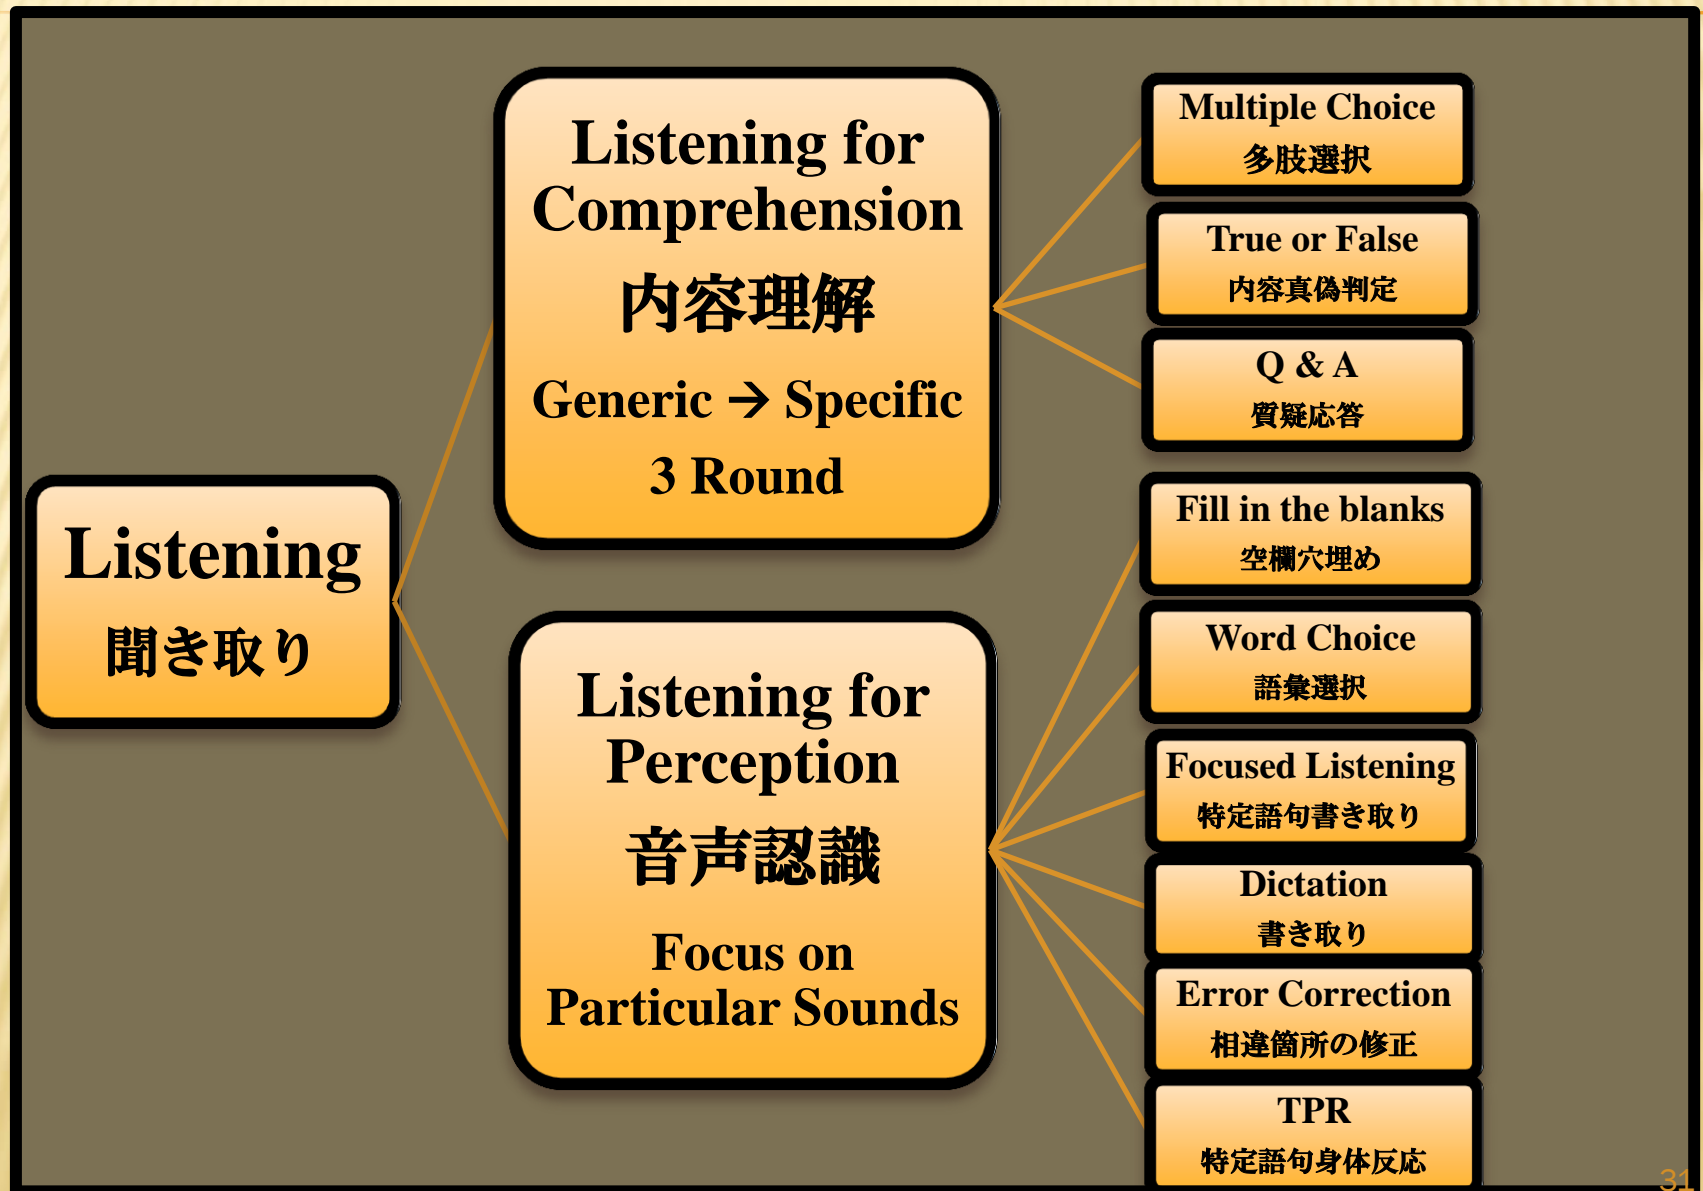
Listening
聞き取り

Listening for Comprehension
内容理解
Generic → Specific
3 Round

Multiple Choice
多肢選択

True or False
内容真偽判定

Q & A
質疑応答

Listening for Perception
音声認識
Focus on Particular Sounds

Fill in the blanks
空欄穴埋め

Word Choice
語彙選択

Focused Listening
特定語句書き取り

Dictation
書き取り

Error Correction
相違箇所の修正

TPR
特定語句身体反応

31